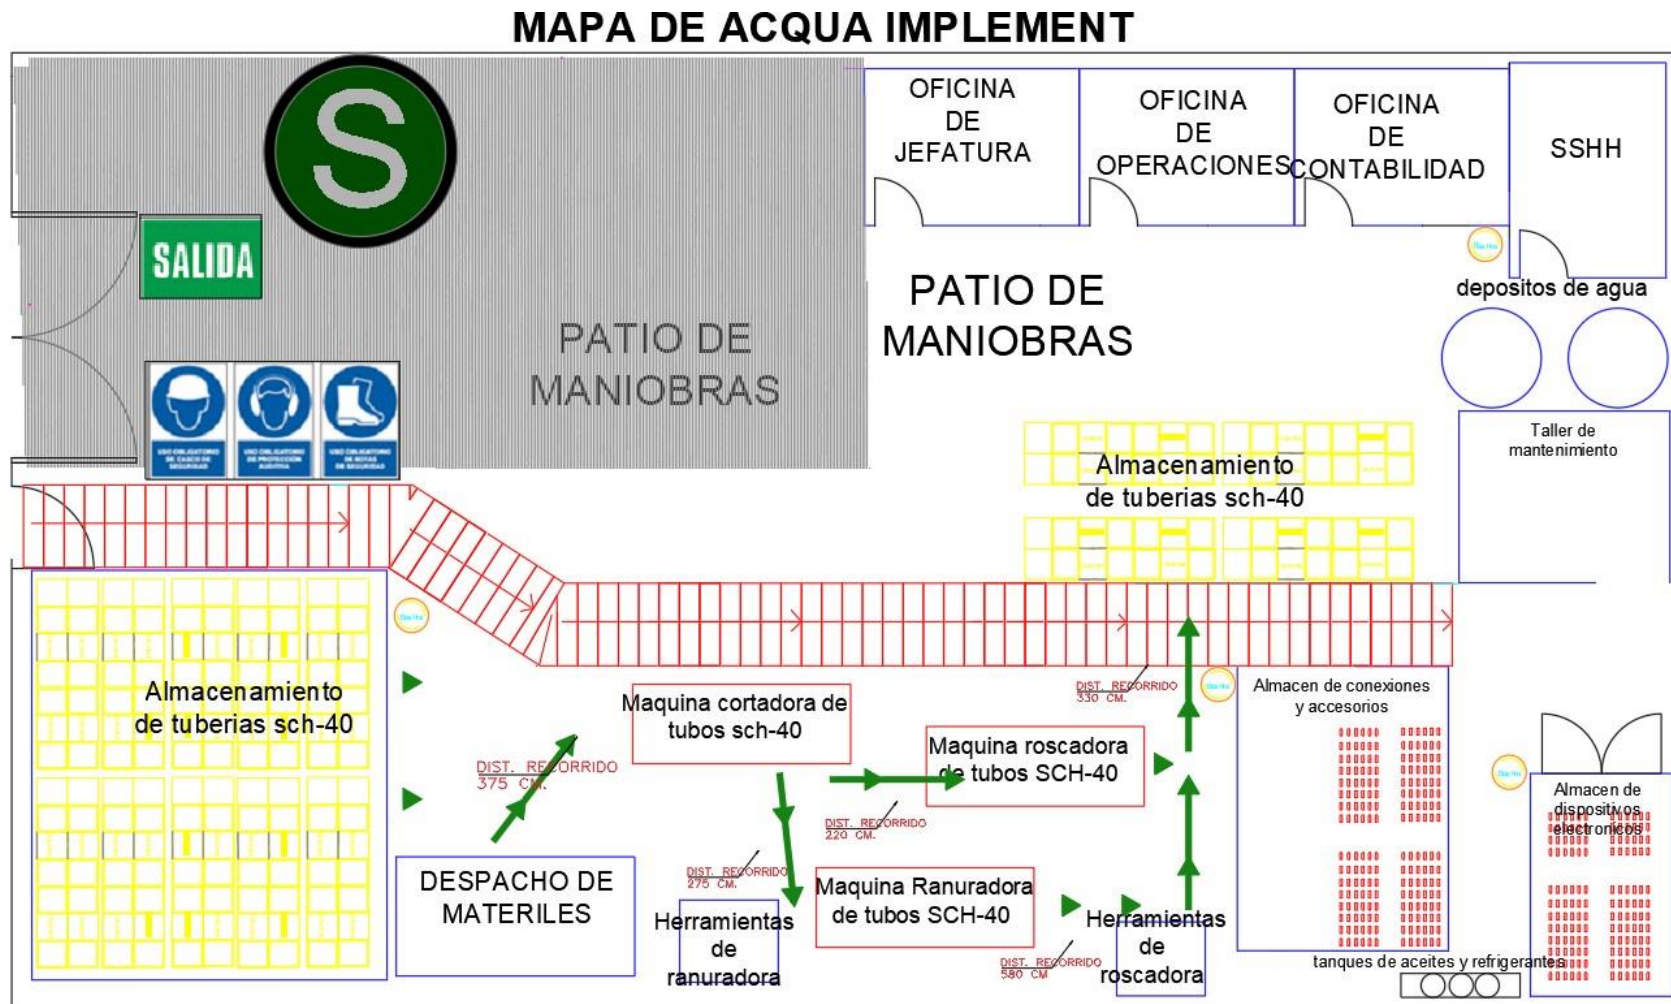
MAPA DE ACQUA IMPLEMENT

S

SALIDA

USO OBLIGATORIO DE CASCO DE SEGURIDAD
USO OBLIGATORIO DE PROTECCION AUDITIVA
USO OBLIGATORIO DE BOTAS DE SEGURIDAD

PATIO DE MANIOBRAS

OFICINA DE JEFATURA

OFICINA DE OPERACIONES

OFICINA DE CONTABILIDAD

SSHH

PATIO DE MANIOBRAS

depositos de agua

Taller de mantenimiento

Almacenamiento de tuberias sch-40

Almacenamiento de tuberias sch-40

Maquina cortadora de tubos sch-40

DIST. RECORRIDO 375 CM.

Maquina roscadora de tubos SCH-40

DIST. RECORRIDO 330 CM.

Almacen de conexiones y accesorios

DIST. RECORRIDO 220 CM.

DIST. RECORRIDO 275 CM.

DESPACHO DE MATERILES

Herramientas de ranuradora

Maquina Ranuradora de tubos SCH-40

Herramientas de roscadora

DIST. RECORRIDO 580 CM

tanques de aceites y refrigerantes

Almacen de dispositivos electronicos